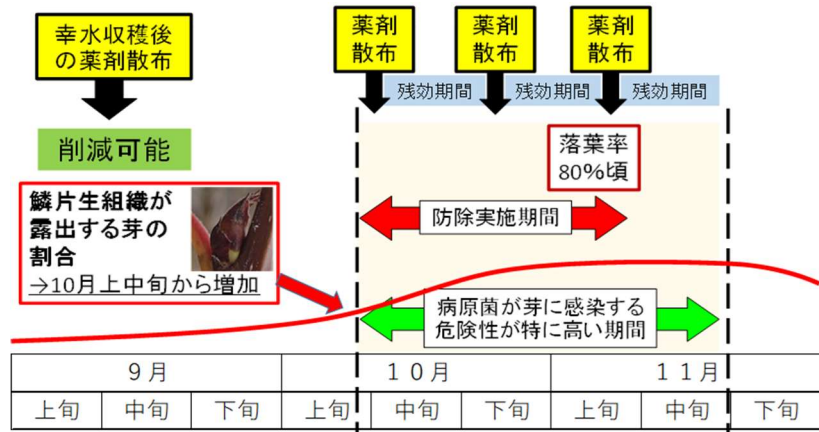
幸水収穫後の薬剤散布

削減可能

薬剤散布

薬剤散布

薬剤散布

残効期間

残効期間

残効期間

落葉率 80%頃

鱗片生組織が露出する芽の割合

→10月上中旬から増加

防除実施期間

病原菌が芽に感染する危険性が特に高い期間

| 9月 | | | 10月 | | | 11月 | | |
|---|---|---|---|---|---|---|---|---|
| 上旬 | 中旬 | 下旬 | 上旬 | 中旬 | 下旬 | 上旬 | 中旬 | 下旬 |